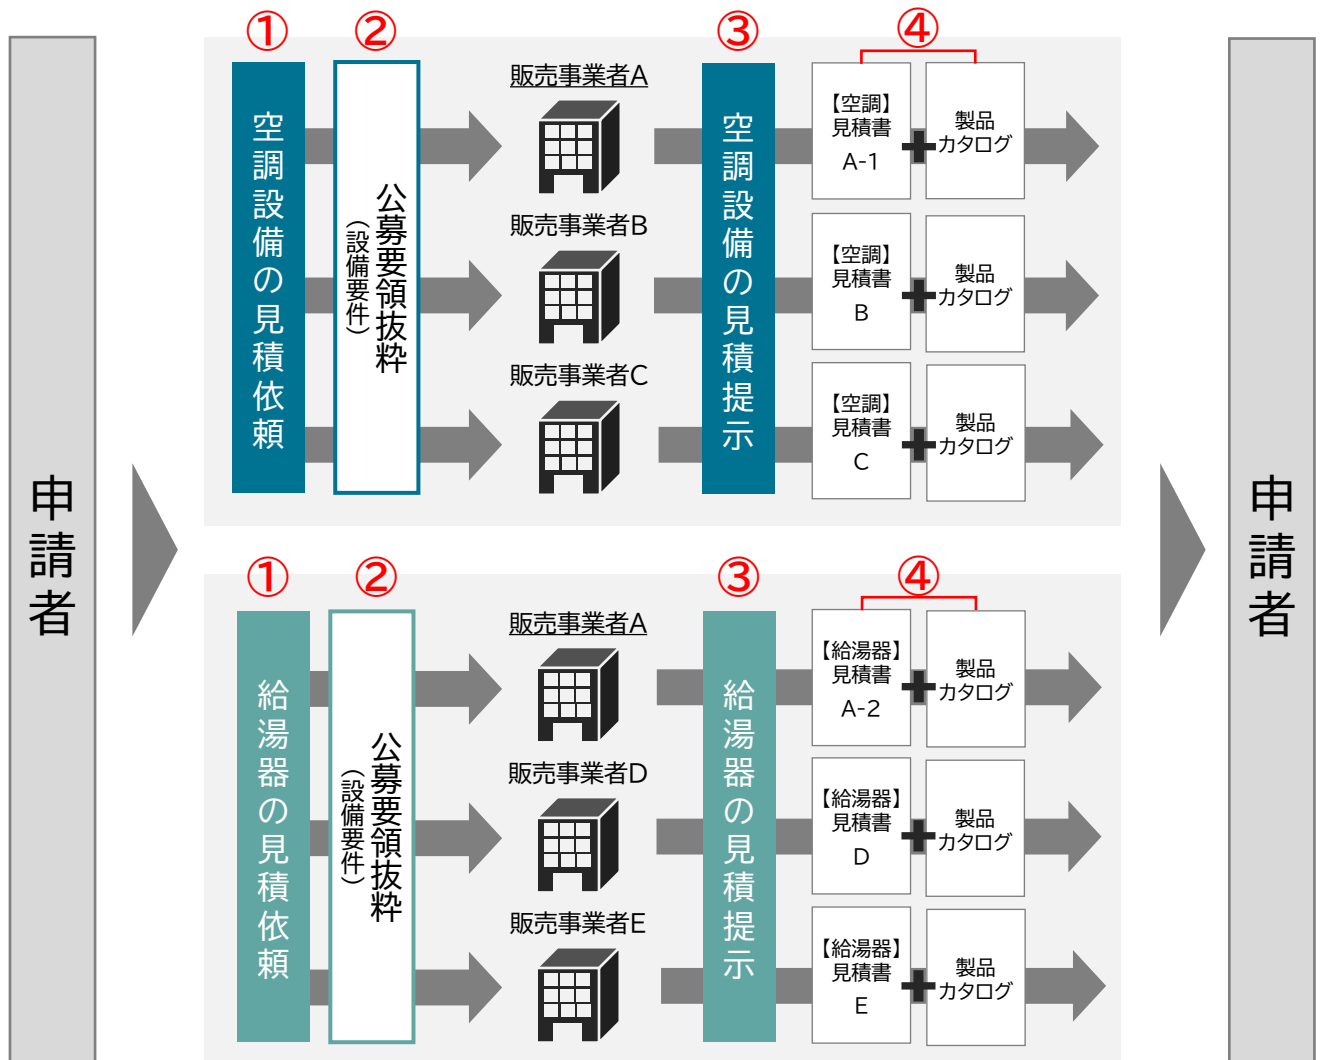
申請者

①
空調設備の見積依頼

②
公募要領抜粋
（設備要件）

販売事業者A
販売事業者B
販売事業者C

③
空調設備の見積提示

④
【空調】見積書 A-1 ＋ 製品カタログ
【空調】見積書 B ＋ 製品カタログ
【空調】見積書 C ＋ 製品カタログ

①
給湯器の見積依頼

②
公募要領抜粋
（設備要件）

販売事業者A
販売事業者D
販売事業者E

③
給湯器の見積提示

④
【給湯器】見積書 A-2 ＋ 製品カタログ
【給湯器】見積書 D ＋ 製品カタログ
【給湯器】見積書 E ＋ 製品カタログ

申請者